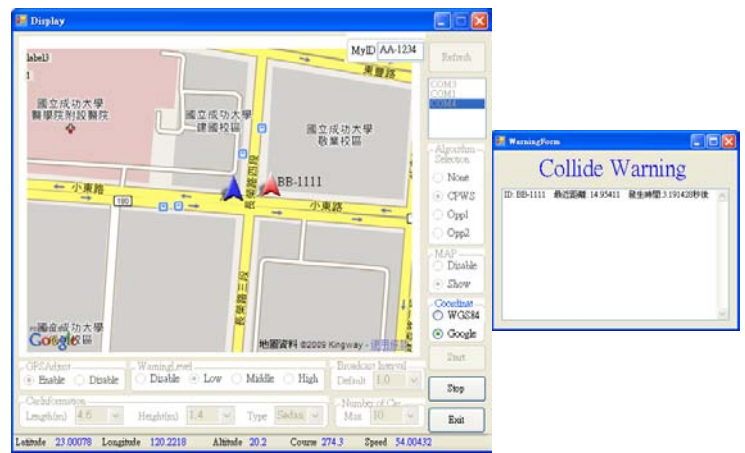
Display

label3
1

MyID AA-1234

Refresh

東豐路
國立成功大學醫學院附設醫院
國立成功大學建國校區
國立成功大學敬業校區
小東路
180
BB-1111
小東路
勝利路
長榮路三段
國立成功大學校區
Google
地圖資料 ©2009 Kingway - 使用條款

COM3
COM1
COM4

Algorithm Selection
None
CPWS
Opp1
Opp2

MAP
Disable
Show

Coordinat
WGS84
Google

GPSAdjust
Enable
Disable

WarningLevel
Disable
Low
Middle
High

Broadcast Interval
Default 1.0

CarInformation
Length(m) 4.6
Height(m) 1.4
Type Sedan

Number of Car
Max 10

Start
Stop
Exit

Latitude 23.00078 Longitude 120.2218 Altitude 20.2 Course 274.3 Speed 54.00432

WarningForm
Collide Warning
ID: BB-1111 最近距離 14.95411 發生時間 3.191428秒後